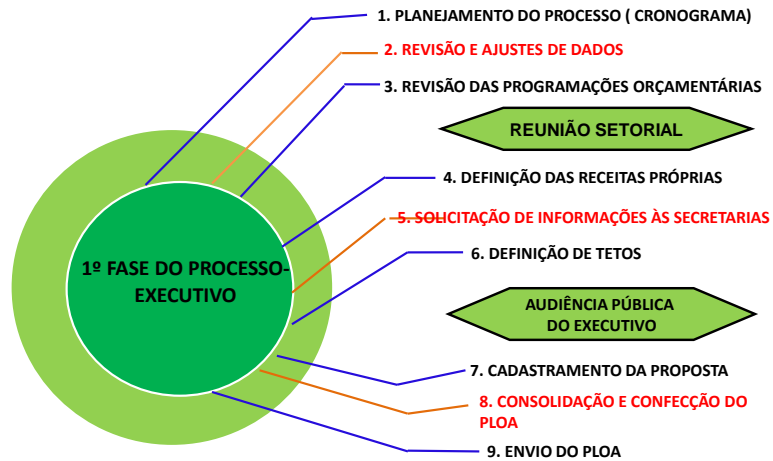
1º FASE DO PROCESSO-EXECUTIVO

1. PLANEJAMENTO DO PROCESSO ( CRONOGRAMA)

2. REVISÃO E AJUSTES DE DADOS

3. REVISÃO DAS PROGRAMAÇÕES ORÇAMENTÁRIAS

REUNIÃO SETORIAL

4. DEFINIÇÃO DAS RECEITAS PRÓPRIAS

5. SOLICITAÇÃO DE INFORMAÇÕES ÀS SECRETARIAS

6. DEFINIÇÃO DE TETOS

AUDIÊNCIA PÚBLICA DO EXECUTIVO

7. CADASTRAMENTO DA PROPOSTA

8. CONSOLIDAÇÃO E CONFECÇÃO DO PLOA

9. ENVIO DO PLOA